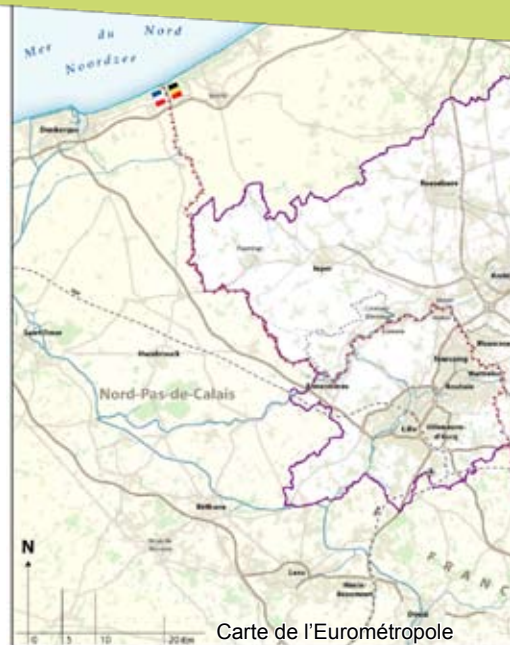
Mer du Nord
Noordzee

Dunkerque

Roeselare

Ieper

Poperinge

Saint-Omer

Hazebrouck

Nord-Pas-de-Calais

Armentières

Tourcoing

Roubaix

Lille

Villeneuve-d'Ascq

Béthune

Lens

Douai

FRANC

N

0 5 10 20 Km

Carte de l'Eurométropole